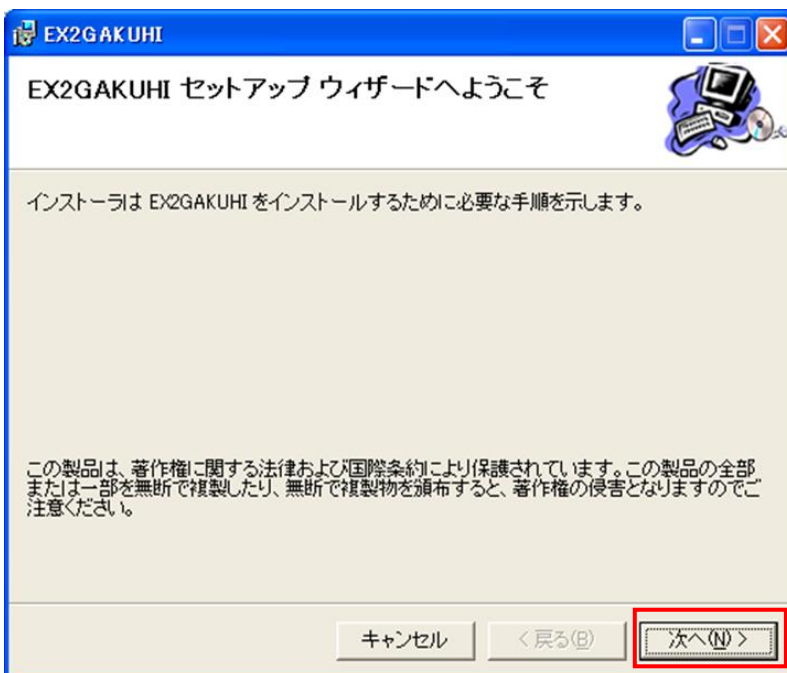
EX2GAKUHI

EX2GAKUHI セットアップ ウィザードへようこそ

インストーラは EX2GAKUHI をインストールするために必要な手順を示します。

この製品は、著作権に関する法律および国際条約により保護されています。この製品の全部または一部を無断で複製したり、無断で複製物を頒布すると、著作権の侵害となりますのでご注意ください。

キャンセル　< 戻る(B)　次へ(N) >